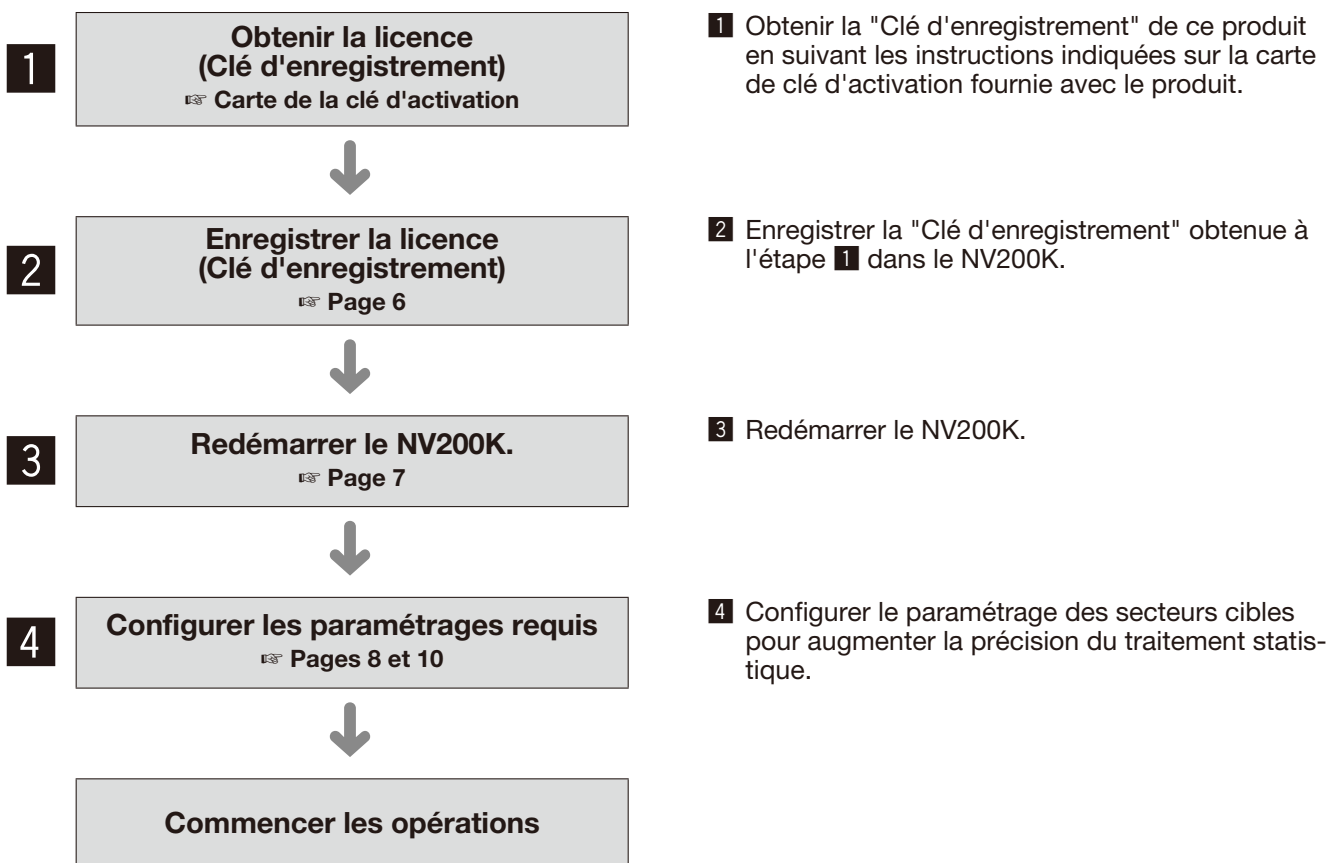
1

Obtenir la licence (Clé d'enregistrement)
☞ Carte de la clé d'activation

1 Obtenir la "Clé d'enregistrement" de ce produit en suivant les instructions indiquées sur la carte de clé d'activation fournie avec le produit.

2

Enregistrer la licence (Clé d'enregistrement)
☞ Page 6

2 Enregistrer la "Clé d'enregistrement" obtenue à l'étape 1 dans le NV200K.

3

Redémarrer le NV200K.
☞ Page 7

3 Redémarrer le NV200K.

4

Configurer les paramétrages requis
☞ Pages 8 et 10

4 Configurer le paramétrage des secteurs cibles pour augmenter la précision du traitement statistique.

Commencer les opérations